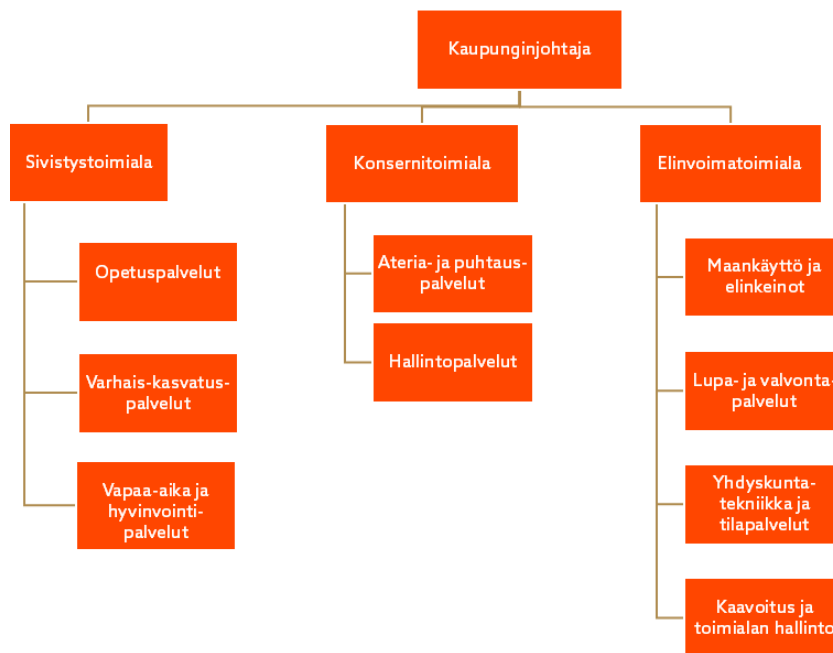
Kaupunginjohtaja

Sivistystoimiala

Opetuspalvelut

Varhais-kasvatus-palvelut

Vapaa-aika ja hyvinvointi-palvelut

Konsernitoimiala

Ateria- ja puhtaus-palvelut

Hallintopalvelut

Elinvoimatoimiala

Maankäyttö ja elinkeinot

Lupa- ja valvonta-palvelut

Yhdyskunta-tekniikka ja tilapalvelut

Kaavoitus ja toimialan hallinto